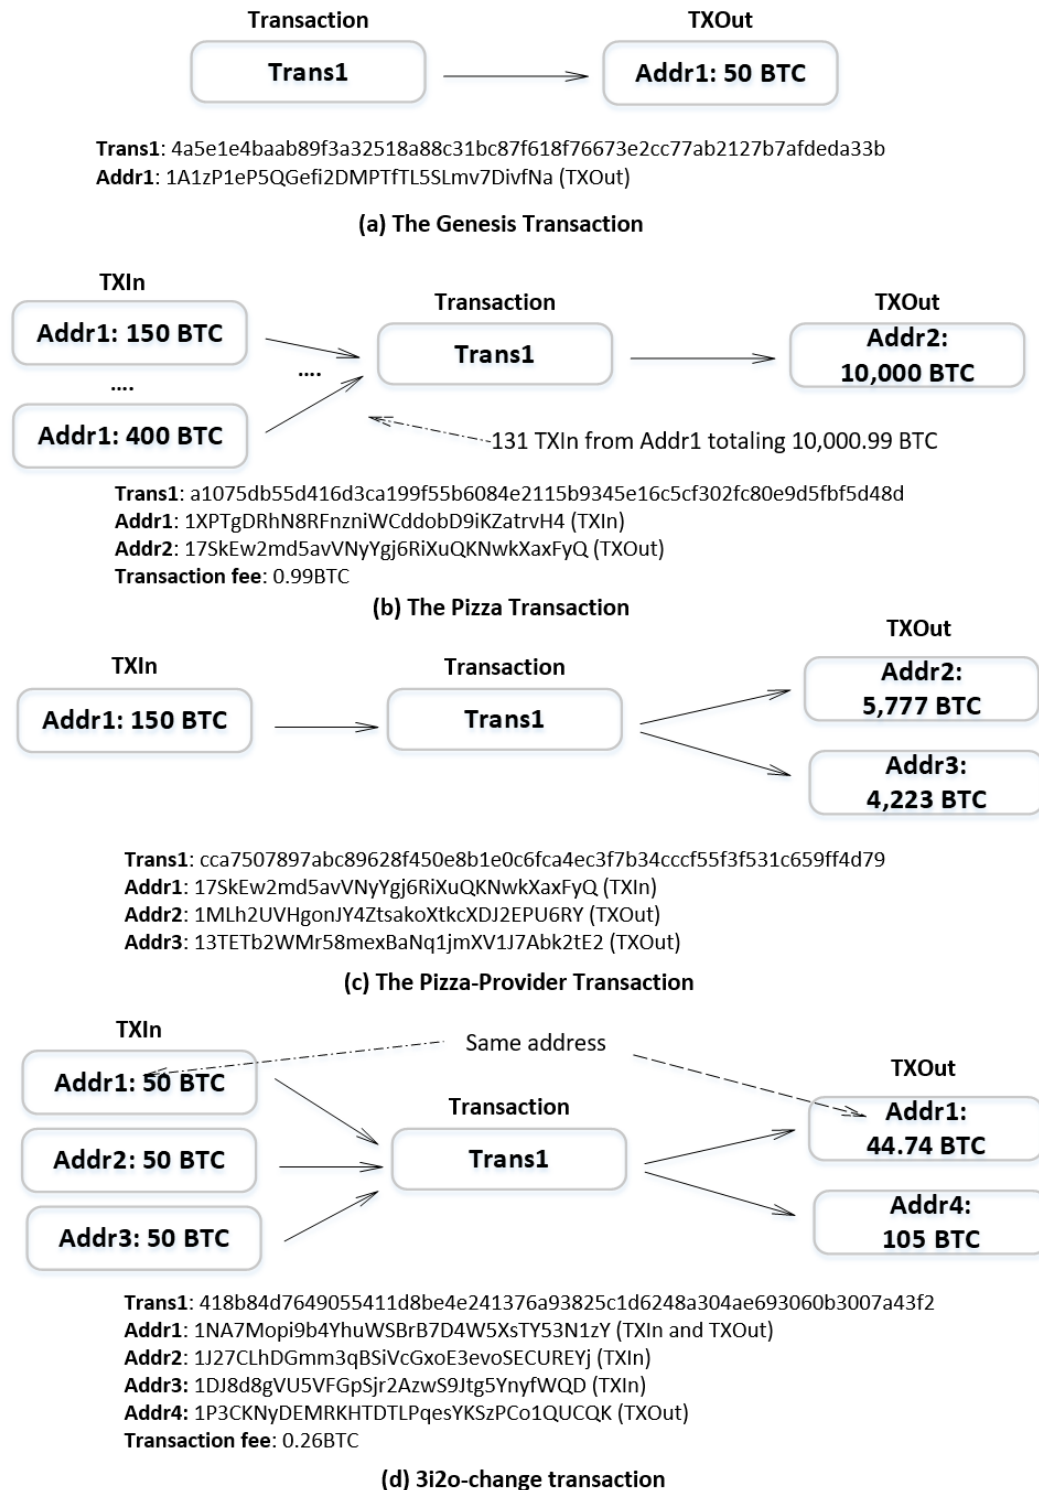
Transaction

TXOut

Trans1

Addr1: 50 BTC

**Trans1**: 4a5e1e4baab89f3a32518a88c31bc87f618f76673e2cc77ab2127b7afdeda33b
**Addr1**: 1A1zP1eP5QGefi2DMPTfTL5SLmv7DivfNa (TXOut)

(a) The Genesis Transaction

TXIn

Addr1: 150 BTC

....

Addr1: 400 BTC

....

Transaction

Trans1

TXOut

Addr2: 10,000 BTC

131 TXIn from Addr1 totaling 10,000.99 BTC

**Trans1**: a1075db55d416d3ca199f55b6084e2115b9345e16c5cf302fc80e9d5fbf5d48d
**Addr1**: 1XPTgDRhN8RFnzniWCddobD9iKZatrvH4 (TXIn)
**Addr2**: 17SkEw2md5avVNyYgj6RiXuQKNwkXaxFyQ (TXOut)
**Transaction fee**: 0.99BTC

(b) The Pizza Transaction

TXOut

TXIn

Transaction

Addr2: 5,777 BTC

Addr1: 150 BTC

Trans1

Addr3: 4,223 BTC

**Trans1**: cca7507897abc89628f450e8b1e0c6fca4ec3f7b34cccf55f3f531c659ff4d79
**Addr1**: 17SkEw2md5avVNyYgj6RiXuQKNwkXaxFyQ (TXIn)
**Addr2**: 1MLh2UVHgonJY4ZtsakoXtkcXDJ2EPU6RY (TXOut)
**Addr3**: 13TETb2WMr58mexBaNq1jmXV1J7Abk2tE2 (TXOut)

(c) The Pizza-Provider Transaction

TXIn

Same address

Addr1: 50 BTC

TXOut

Transaction

Addr1: 44.74 BTC

Addr2: 50 BTC

Trans1

Addr4: 105 BTC

Addr3: 50 BTC

**Trans1**: 418b84d7649055411d8be4e241376a93825c1d6248a304ae693060b3007a43f2
**Addr1**: 1NA7Mopi9b4YhuWSBrB7D4W5XsTY53N1zY (TXIn and TXOut)
**Addr2**: 1J27CLhDGmm3qBSiVcGxoE3evoSECUREYj (TXIn)
**Addr3**: 1DJ8d8gVU5VFGpSjr2AzwS9Jtg5YnyfWQD (TXIn)
**Addr4**: 1P3CKNyDEMRKHTDTLPqesYKSzPCo1QUCQK (TXOut)
**Transaction fee**: 0.26BTC

(d) 3i2o-change transaction